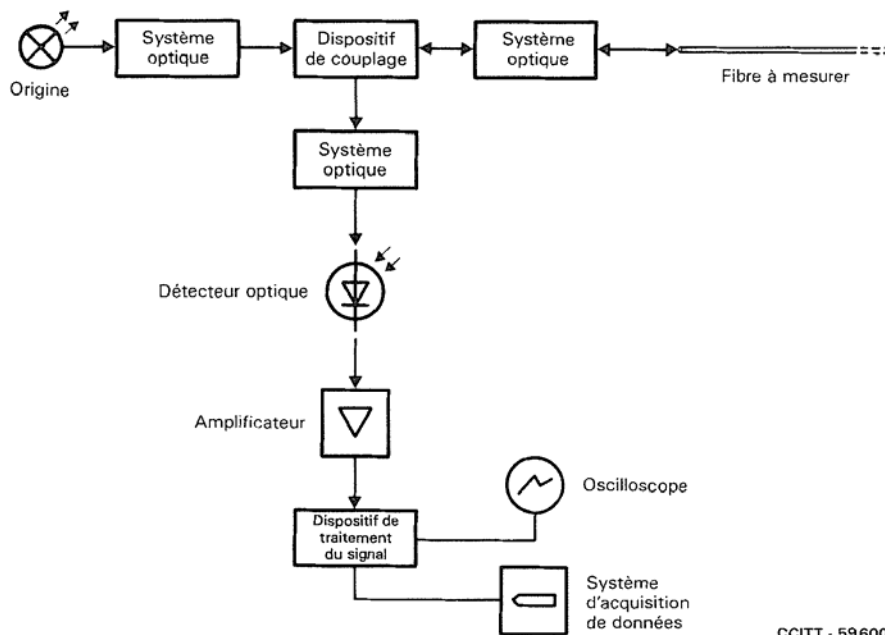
Système optique

Dispositif de couplage

Système optique

Origine

Fibre à mesurer

Système optique

Détecteur optique

Amplificateur

Oscilloscope

Dispositif de traitement du signal

Système d'acquisition de données

CCITT - 59600